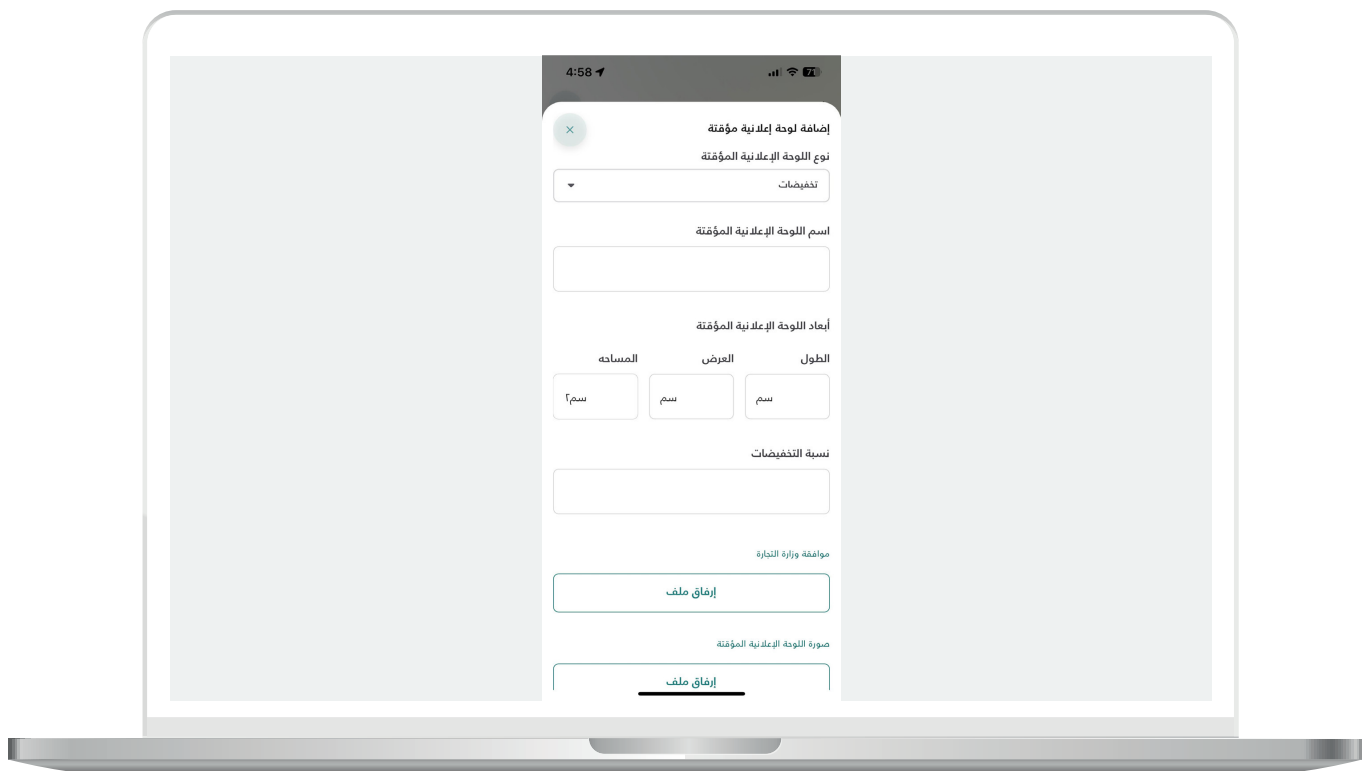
4:58

71

إضافة لوحة إعلانية مؤقتة

×

نوع اللوحة الإعلانية المؤقتة

تخفيضات

اسم اللوحة الإعلانية المؤقتة

أبعاد اللوحة الإعلانية المؤقتة

الطول

العرض

المساحه

سم

سم

سم٢

نسبة التخفيضات

موافقة وزارة التجارة

إرفاق ملف

صورة اللوحة الإعلانية المؤقتة

إرفاق ملف